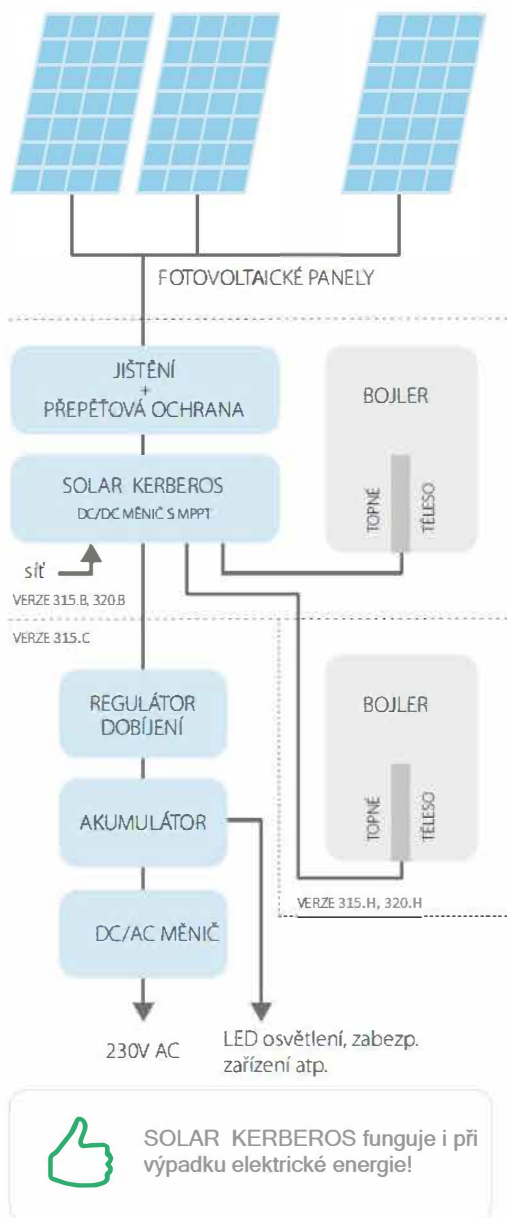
FOTOVOLTAICKÉ PANELY

JIŠTĚNÍ
+
PŘEPĚŤOVÁ OCHRANA

BOJLER

SOLAR KERBEROS
DC/DC MĚNIČ S MPPT

TOPNÉ TĚLESO

síť

VERZE 315.B, 320.B

VERZE 315.C

REGULÁTOR DOBÍJENÍ

BOJLER

AKUMULÁTOR

TOPNÉ TĚLESO

VERZE 315.H, 320.H

DC/AC MĚNIČ

230V AC

LED osvětlení, zabezp. zařízení atp.

SOLAR KERBEROS funguje i při výpadku elektrické energie!